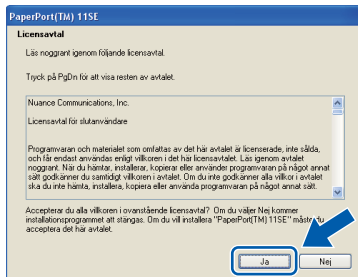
PaperPort(TM) 11SE

Licensavtal

Läs noggrant igenom följande licensavtal.

Tryck på PgDn för att visa resten av avtalet.

Nuance Communications, Inc.

Licensavtal för slutanvändare

Programvaran och materialet som omfattas av det här avtalet är licenserade, inte sålda, och får endast användas enligt villkoren i det här licensavtalet. Läs igenom avtalet noggrant. När du hämtar, installerar, kopierar eller använder programvaran på något annat sätt godkänner du samtidigt villkoren i avtalet. Om du inte godkänner alla villkor i avtalet ska du inte hämta, installera, kopiera eller använda programvaran på något annat sätt.

Accepterar du alla villkoren i ovanstående licensavtal? Om du väljer Nej kommer installationsprogrammet att stängas. Om du vill installera "PaperPort(TM) 11SE" måste du acceptera det här avtalet.

Ja

Nej